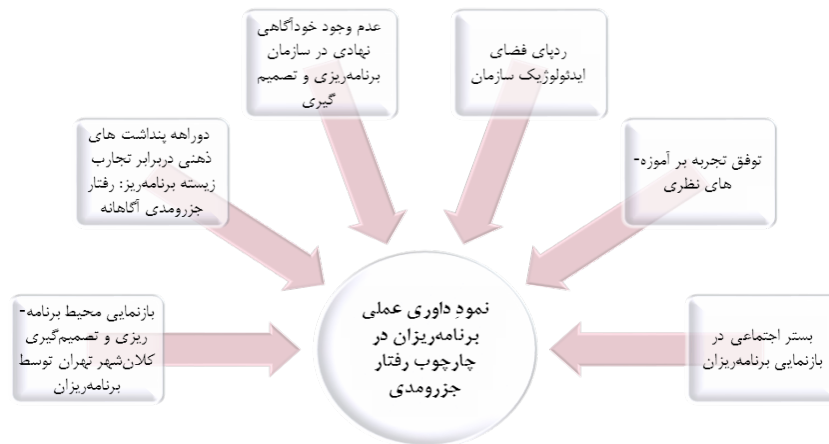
عدم وجود خودآگاهی نهادی در سازمان برنامه‌ریزی و تصمیم گیری

ردپای فضای ایدئولوژیک سازمان

دوراهه پنداشت های ذهنی دربرابر تجارب زیسته برنامه‌ریز: رفتار جزرومدی آگاهانه

توفق تجربه بر آموزه-های نظری

بازنمایی محیط برنامه-ریزی و تصمیم‌گیری کلان‌شهر تهران توسط برنامه‌ریزان

نمودِ داوری عملی برنامه‌ریزان در چارچوب رفتار جزرومدی

بستر اجتماعی در بازنمایی برنامه‌ریزان